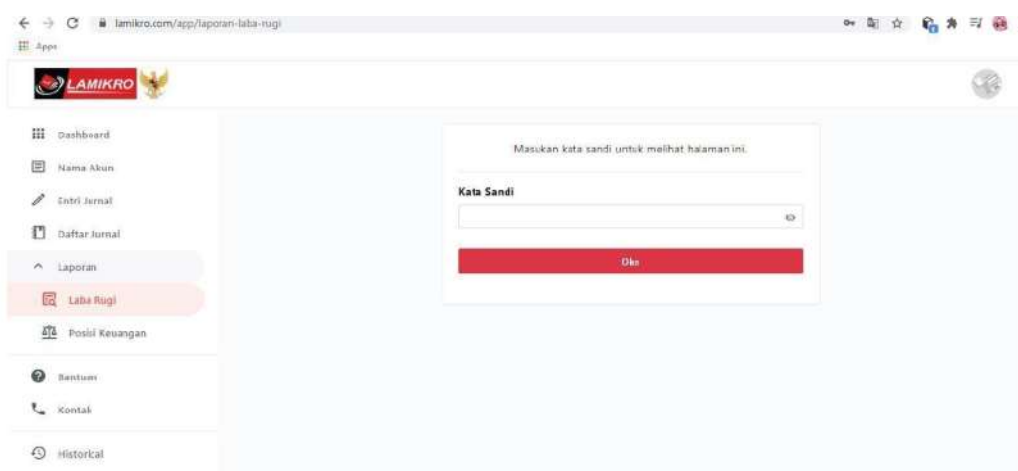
lamikro.com/app/laporan-laba-rugi

Apps

LAMIKRO

Dashboard

Nama Akun

Entri Jurnal

Daftar Jurnal

Laporan

Laba Rugi

Posisi Keuangan

Bantuan

Kontak

Historical

Masukan kata sandi untuk melihat halaman ini.

Kata Sandi

Oke